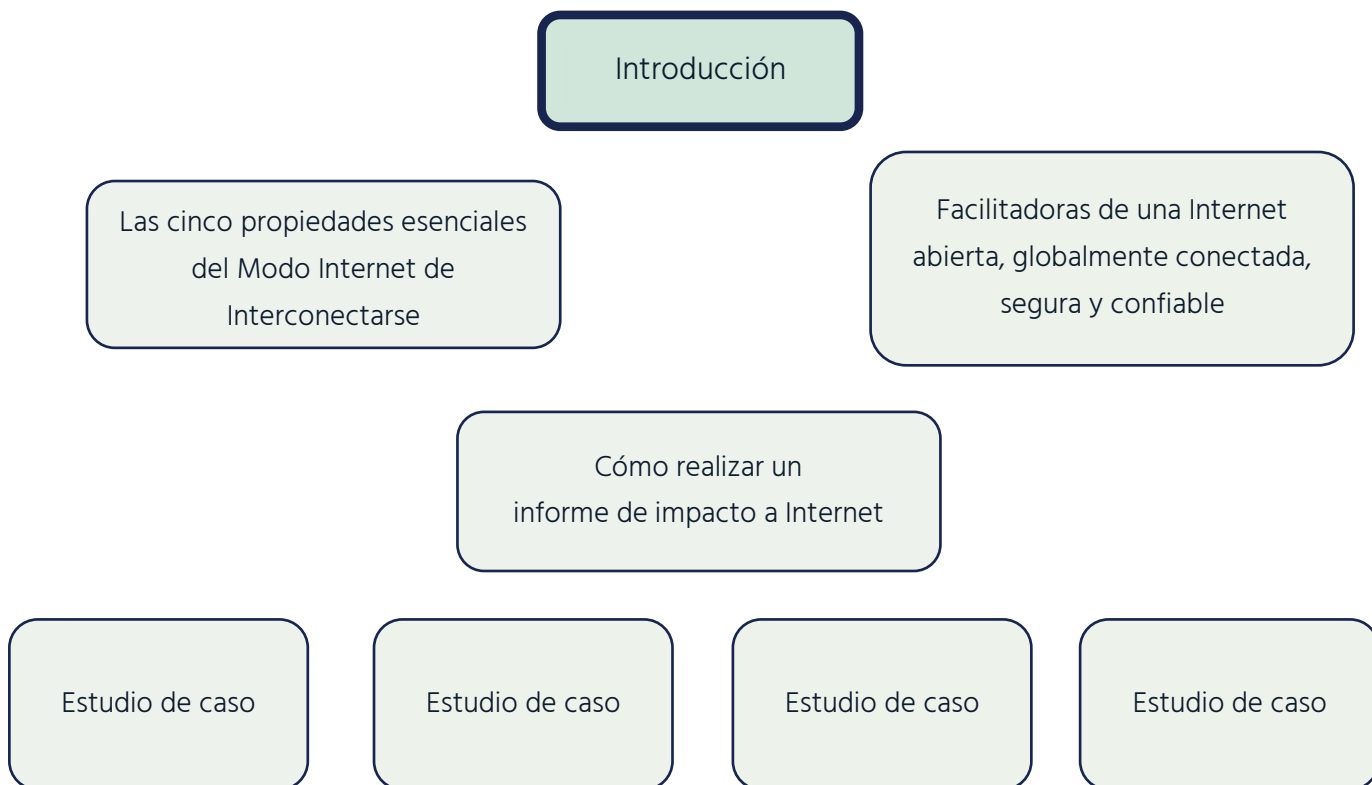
Introducción

Las cinco propiedades esenciales del Modo Internet de Interconectarse

Facilitadoras de una Internet abierta, globalmente conectada, segura y confiable

Cómo realizar un informe de impacto a Internet

Estudio de caso

Estudio de caso

Estudio de caso

Estudio de caso